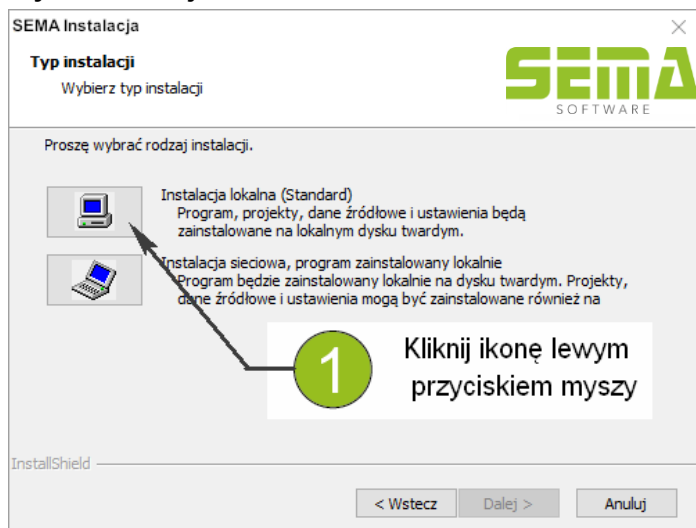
SEMA Instalacja

Typ instalacji
Wybierz typ instalacji

SEMA
SOFTWARE

Proszę wybrać rodzaj instalacji.

Instalacja lokalna (Standard)
Program, projekty, dane źródłowe i ustawienia będą zainstalowane na lokalnym dysku twardym.

Instalacja sieciowa, program zainstalowany lokalnie
Program będzie zainstalowany lokalnie na dysku twardym. Projekty, dane źródłowe i ustawienia mogą być zainstalowane również na

1

Kliknij ikonę lewym przyciskiem myszy

InstallShield

< Wstecz
Dalej >
Anuluj